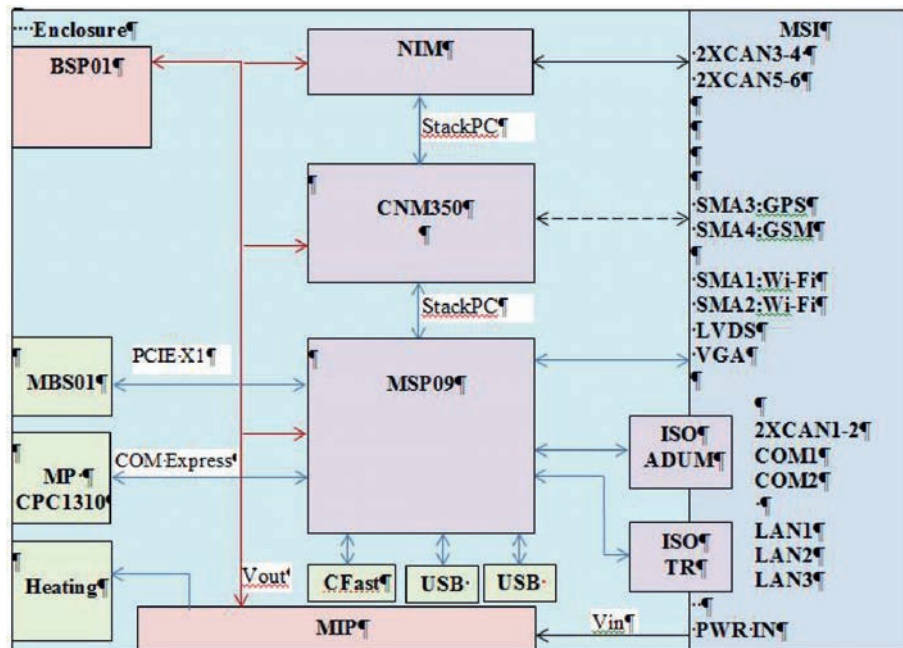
···Enclosure¶

BSP01¶

NIM¶

StackPC¶

¶
CNM350¶
¶

StackPC¶

¶
MBS01¶

PCIE·X1¶

¶
MSP09¶

¶
MP·¶
CPC1310¶

COM·Express¶

¶
Heating¶

Vout¶

CFast¶

USB·

USB·

ISO¶
ADUM¶

ISO¶
TR¶

MIP¶

Vin¶

MSI¶
·2XCAN3-4¶
·2XCAN5-6¶
¶
¶
¶
¶
·SMA3:GPS¶
·SMA4:GSM¶
¶
·SMA1:Wi-Fi¶
·SMA2:Wi-Fi¶
·LVDS¶
·VGA¶
¶

¶
2XCAN1-2¶
COM1¶
COM2¶
·¶
LAN1¶
LAN2¶
LAN3¶
·¶
·PWR·IN¶